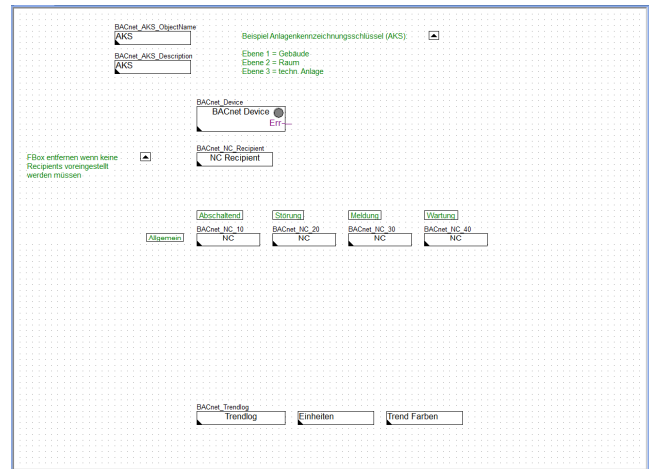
BACnet_AKS_ObjectName
AKS

Beispiel Anlagenkennzeichnungsschlüssel (AKS):

BACnet_AKS_Description
AKS

Ebene 1 = Gebäude
Ebene 2 = Raum
Ebene 3 = techn. Anlage

BACnet_Device
BACnet Device
Err

FBox entfernen wenn keine Recipients voreingestellt werden müssen

BACnet_NC_Recipient
NC Recipient

Abschaltend
Störung
Meldung
Wartung

Allgemein
BACnet_NC_10
NC
BACnet_NC_20
NC
BACnet_NC_30
NC
BACnet_NC_40
NC

BACnet_Trendlog
Trendlog
Einheiten
Trend Farben